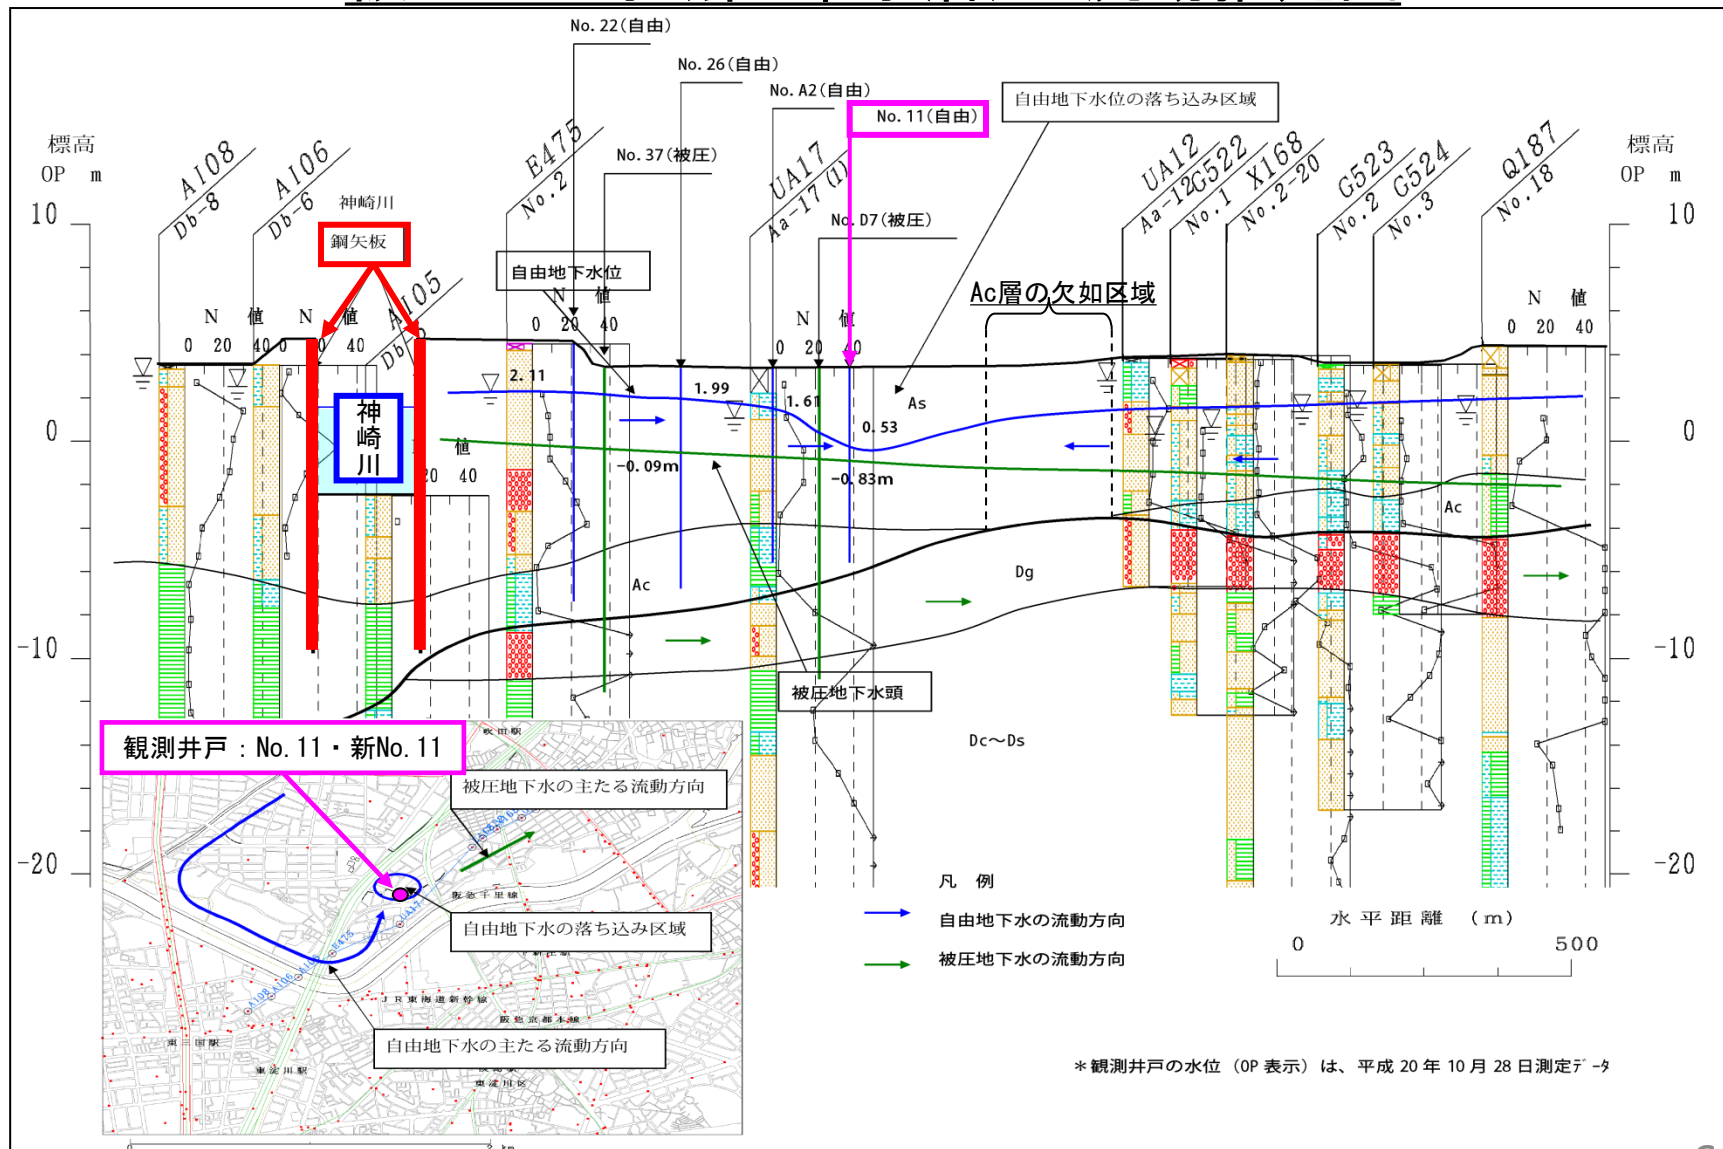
No. 22（自由）
No. 26（自由）
No. A2（自由）
No. 11（自由）
自由地下水位の落ち込み区域
No. 37（被圧）
No. D7（被圧）

標高 OP m
標高 OP m

AI08 Db-8
AI06 Db-6
神崎川
鋼矢板
AI05 Db-5
E475 No.2
UA17 Aa-17(1)
UA12 Aa-12
G522 No.1
X168 No.2-20
G523 No.2
G524 No.3
Q187 No.18

自由地下水位
Ac層の欠如区域

N 値 0 20 40
N 値 0 20 40
N 値 0 20 40
N 値 0 20 40
N 値 0 20 40
N 値 20 40

10
0
-10
-20
10
0
-10
-20

神崎川
2.11
1.99
1.61
0.53
-0.09m
-0.83m
As
Ac
Ac
Dg
被圧地下水頭
Dc～Ds

観測井戸：No. 11・新No. 11
被圧地下水の主たる流動方向
自由地下水の落ち込み区域
自由地下水の主たる流動方向
阪急千里線
JR東海道新幹線
阪急京都本線
東三国駅
東淀川駅
東淀川区
吹田駅

凡 例
自由地下水の流動方向
被圧地下水の流動方向

水 平 距 離 （m）
0 500

＊観測井戸の水位（OP 表示）は、平成 20 年 10 月 28 日測定データ